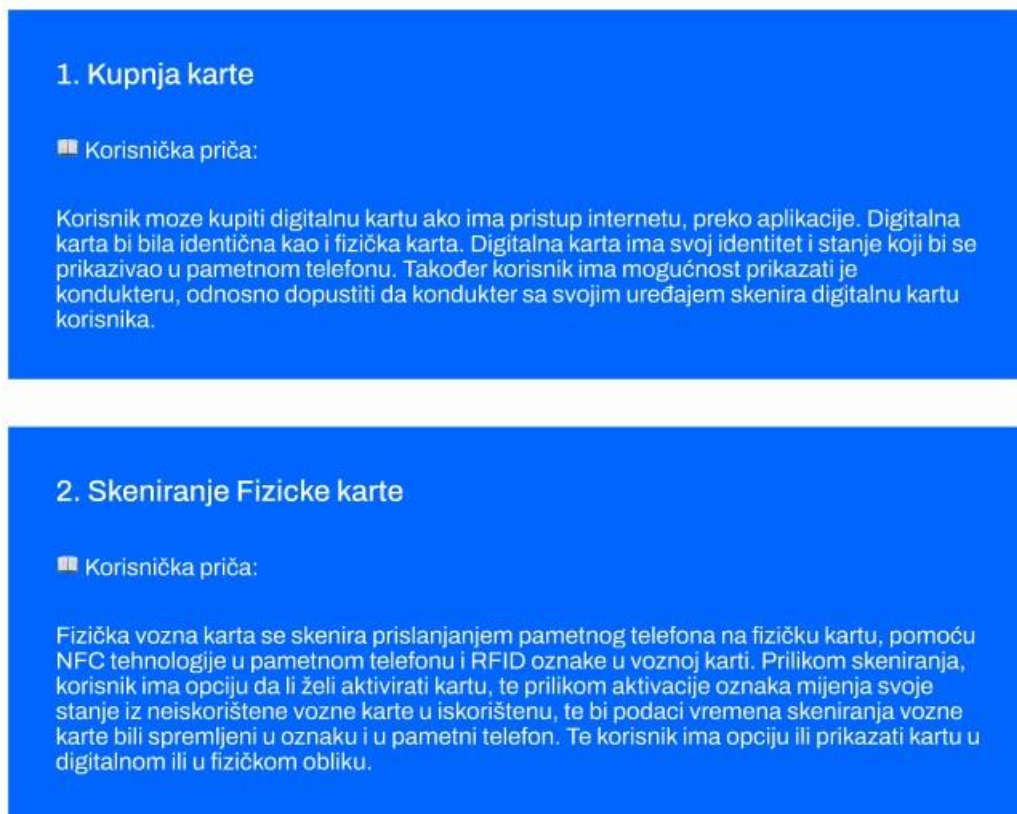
1. Kupnja karte

📖 Korisnička priča:

Korisnik moze kupiti digitalnu kartu ako ima pristup internetu, preko aplikacije. Digitalna karta bi bila identična kao i fizička karta. Digitalna karta ima svoj identitet i stanje koji bi se prikazivao u pametnom telefonu. Također korisnik ima mogućnost prikazati je kondukteru, odnosno dopustiti da kondukter sa svojim uređajem skenira digitalnu kartu korisnika.

2. Skeniranje Fizicke karte

📖 Korisnička priča:

Fizička vozna karta se skenira prislanjanjem pametnog telefona na fizičku kartu, pomoću NFC tehnologije u pametnom telefonu i RFID oznake u voznoj karti. Prilikom skeniranja, korisnik ima opciju da li želi aktivirati kartu, te prilikom aktivacije oznaka mijenja svoje stanje iz neiskorištene vozne karte u iskorištenu, te bi podaci vremena skeniranja vozne karte bili spremljeni u oznaku i u pametni telefon. Te korisnik ima opciju ili prikazati kartu u digitalnom ili u fizičkom obliku.